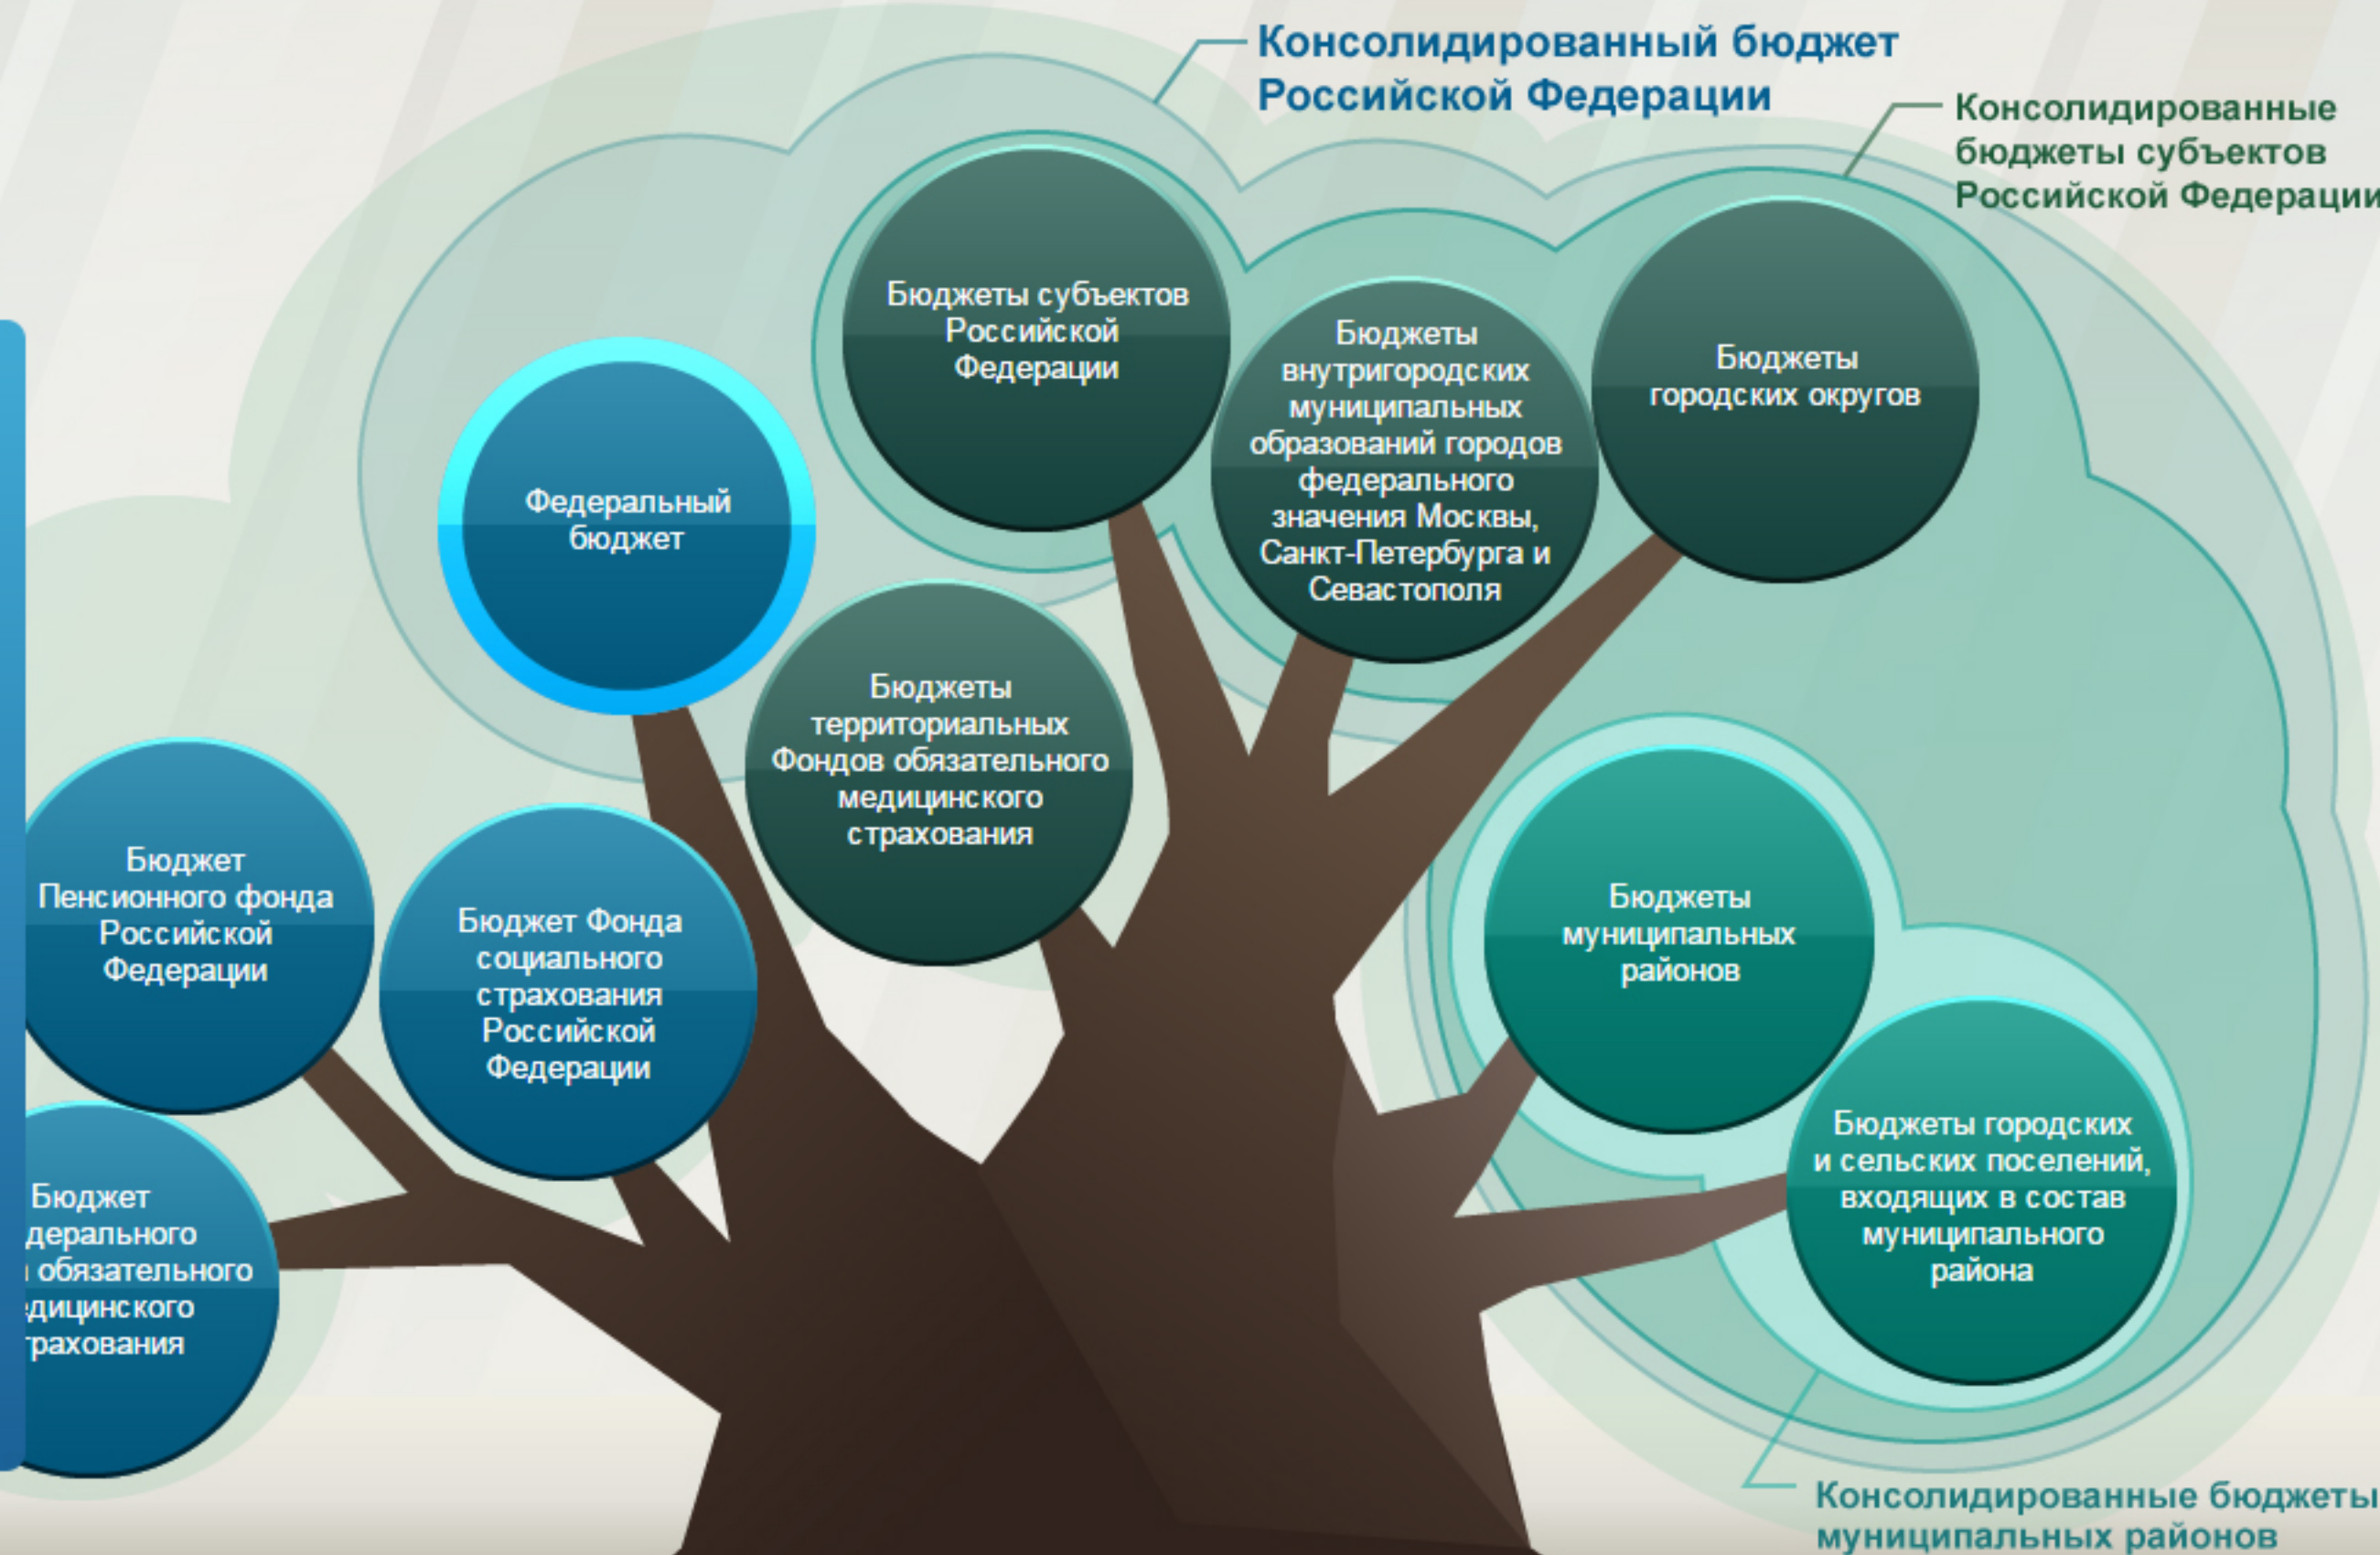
Консолидированный бюджет Российской Федерации

Консолидированные бюджеты субъектов Российской Федерации

Бюджеты субъектов Российской Федерации

Бюджеты внутригородских муниципальных образований городов федерального значения Москвы, Санкт-Петербурга и Севастополя

Бюджеты городских округов

Федеральный бюджет

Бюджеты территориальных Фондов обязательного медицинского страхования

Бюджет Пенсионного фонда Российской Федерации

Бюджет Фонда социального страхования Российской Федерации

Бюджеты муниципальных районов

Бюджеты городских и сельских поселений, входящих в состав муниципального района

Бюджет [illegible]дерального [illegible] обязательного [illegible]дицинского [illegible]рахования

Консолидированные бюджеты муниципальных районов